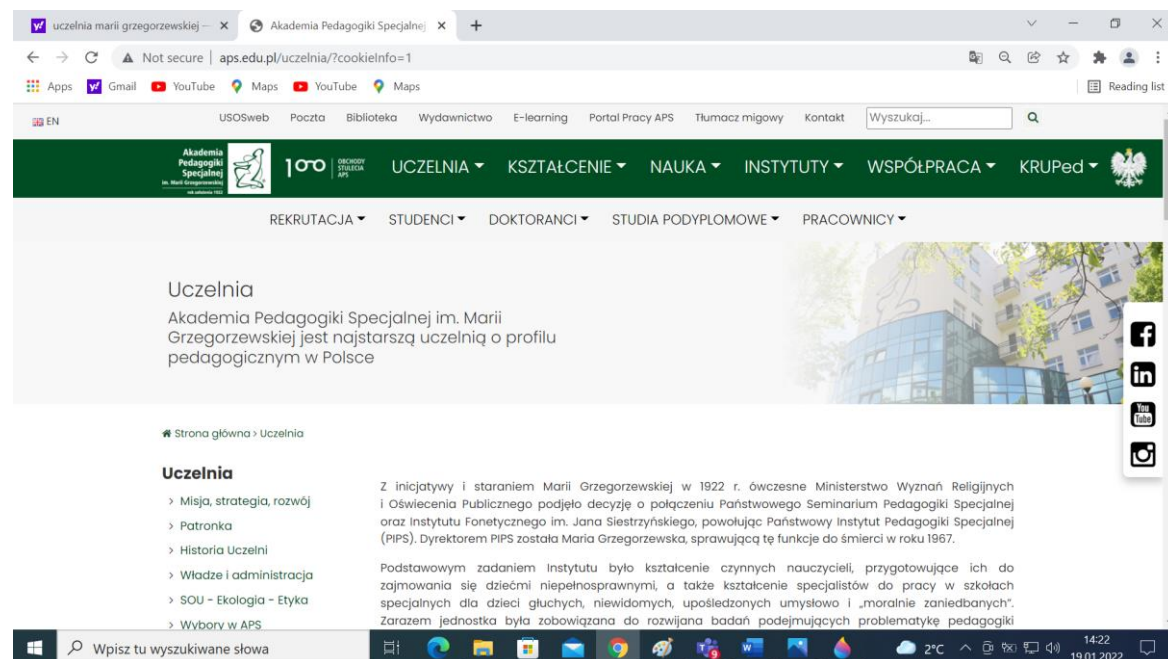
uczelnia marii grzegorzewskiej – × Akademia Pedagogiki Specjalnej × +

Not secure | aps.edu.pl/uczelnia/?cookieInfo=1

Apps Gmail YouTube Maps YouTube Maps Reading list

EN USOSweb Poczta Biblioteka Wydawnictwo E-learning Portal Pracy APS Tłumacz migowy Kontakt Wyszukaj...

Akademia Pedagogiki Specjalnej im. Marii Grzegorzewskiej 100 OBCHODY STULECIA APS UCZELNIA ▾ KSZTAŁCENIE ▾ NAUKA ▾ INSTYTUTY ▾ WSPÓŁPRACA ▾ KRUPed ▾

REKRUTACJA ▾ STUDENCI ▾ DOKTORANCI ▾ STUDIA PODYPLOMOWE ▾ PRACOWNICY ▾

Uczelnia

Akademia Pedagogiki Specjalnej im. Marii Grzegorzewskiej jest najstarszą uczelnią o profilu pedagogicznym w Polsce

Strona główna > Uczelnia

Uczelnia

> Misja, strategia, rozwój
> Patronka
> Historia Uczelni
> Władze i administracja
> SOU - Ekologia - Etyka
> Wybory w APS

Z inicjatywy i staraniem Marii Grzegorzewskiej w 1922 r. ówczesne Ministerstwo Wyznań Religijnych i Oświecenia Publicznego podjęło decyzję o połączeniu Państwowego Seminarium Pedagogiki Specjalnej oraz Instytutu Fonetycznego im. Jana Siestrzyńskiego, powołując Państwowy Instytut Pedagogiki Specjalnej (PIPS). Dyrektorem PIPS została Maria Grzegorzewska, sprawującą tę funkcje do śmierci w roku 1967.

Podstawowym zadaniem Instytutu było kształcenie czynnych nauczycieli, przygotowujące ich do zajmowania się dziećmi niepełnosprawnymi, a także kształcenie specjalistów do pracy w szkołach specjalnych dla dzieci głuchych, niewidomych, upośledzonych umysłowo i „moralnie zaniedbanych". Zarazem jednostka była zobowiązana do rozwijana badań podejmujących problematykę pedagogiki

Wpisz tu wyszukiwane słowa 2°C 14:22 19.01.2022